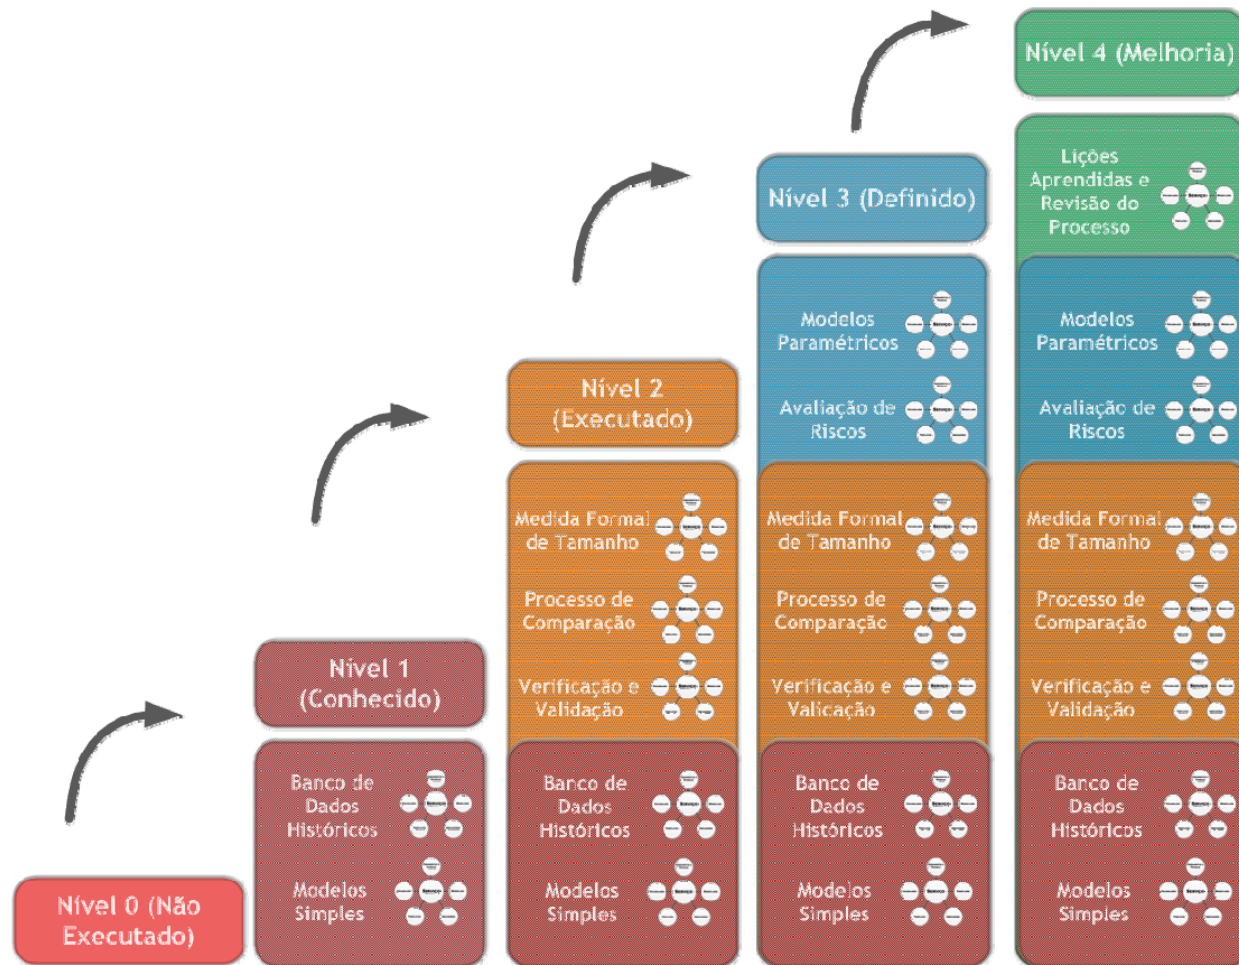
Nível 4 (Melhoria)

Lições Aprendidas e Revisão do Processo

Modelos Paramétricos

Avaliação de Riscos

Medida Formal de Tamanho

Processo de Comparação

Verificação e Validação

Banco de Dados Históricos

Modelos Simples

Nível 3 (Definido)

Modelos Paramétricos

Avaliação de Riscos

Medida Formal de Tamanho

Processo de Comparação

Verificação e Valicação

Banco de Dados Históricos

Modelos Simples

Nível 2 (Executado)

Medida Formal de Tamanho

Processo de Comparação

Verificação e Validação

Banco de Dados Históricos

Modelos Simples

Nível 1 (Conhecido)

Banco de Dados Históricos

Modelos Simples

Nível 0 (Não Executado)